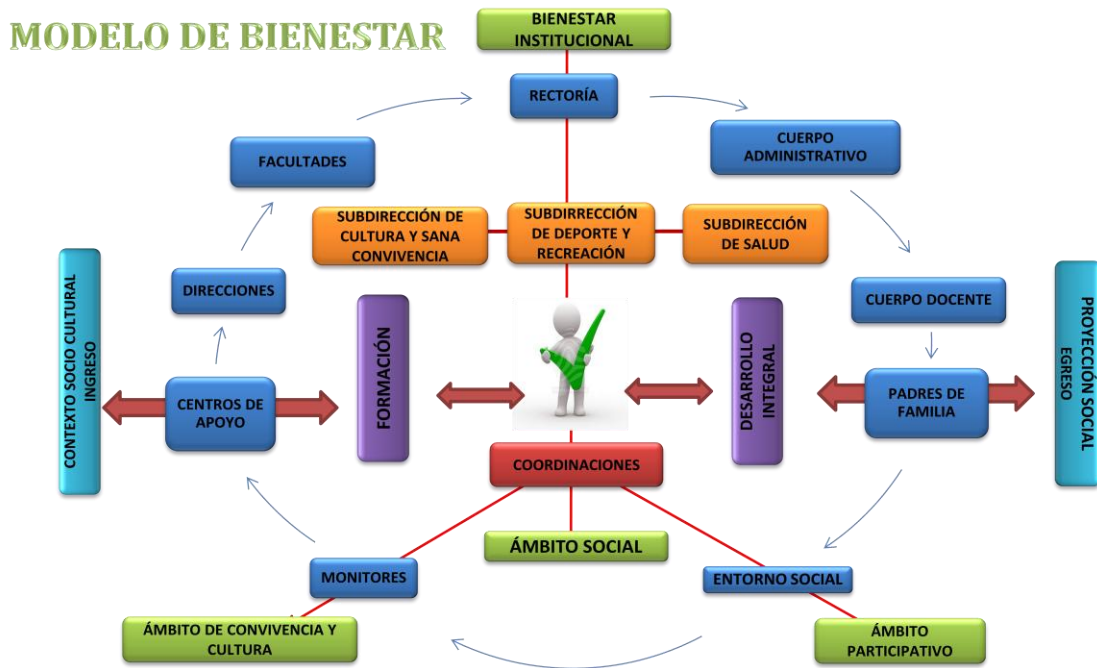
MODELO DE BIENESTAR

BIENESTAR INSTITUCIONAL

RECTORÍA

FACULTADES

CUERPO ADMINISTRATIVO

SUBDIRECCIÓN DE CULTURA Y SANA CONVIVENCIA

SUBDIRRECCIÓN DE DEPORTE Y RECREACIÓN

SUBDIRECCIÓN DE SALUD

DIRECCIONES

CUERPO DOCENTE

CONTEXTO SOCIO CULTURAL INGRESO

FORMACIÓN

DESARROLLO INTEGRAL

PROYECCIÓN SOCIAL EGRESO

CENTROS DE APOYO

PADRES DE FAMILIA

COORDINACIONES

ÁMBITO SOCIAL

MONITORES

ENTORNO SOCIAL

ÁMBITO DE CONVIVENCIA Y CULTURA

ÁMBITO PARTICIPATIVO